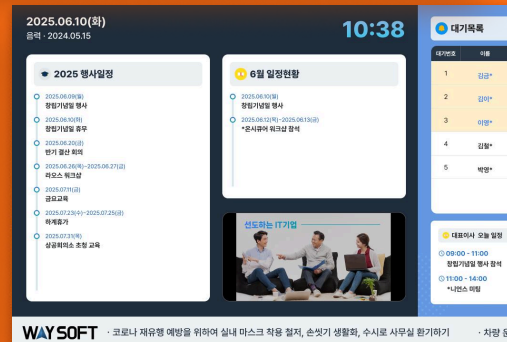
2025.06.10(화)
음력 · 2024.05.15

10:38

2025 행사일정

2025.06.09(월)
창립기념일 행사

2025.06.10(화)
창립기념일 휴무

2025.06.20(금)
반기 결산 회의

2025.06.26(목)~2025.06.27(금)
라오스 워크샵

2025.07.11(금)
금요교육

2025.07.23(수)~2025.07.25(금)
하계휴가

2025.07.31(목)
상공회의소 초청 교육

6월 일정현황

2025.06.10(화)
창립기념일 행사

2025.06.12(목)~2025.06.13(금)
*온시큐어 워크샵 참석

선도하는 IT기업

대기목록

| 대기번호 | 이름 |
|---|---|
| 1 | 김강* |
| 2 | 김이* |
| 3 | 이명* |
| 4 | 김철* |
| 5 | 박영* |

대표이사 오늘 일정

09:00 - 11:00
창립기념일 행사 참석

11:00 - 14:00
*니먼스 미팅

WAYSOFT · 코로나 재유행 예방을 위하여 실내 마스크 착용 철저, 손씻기 생활화, 수시로 사무실 환기하기 · 차량 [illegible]